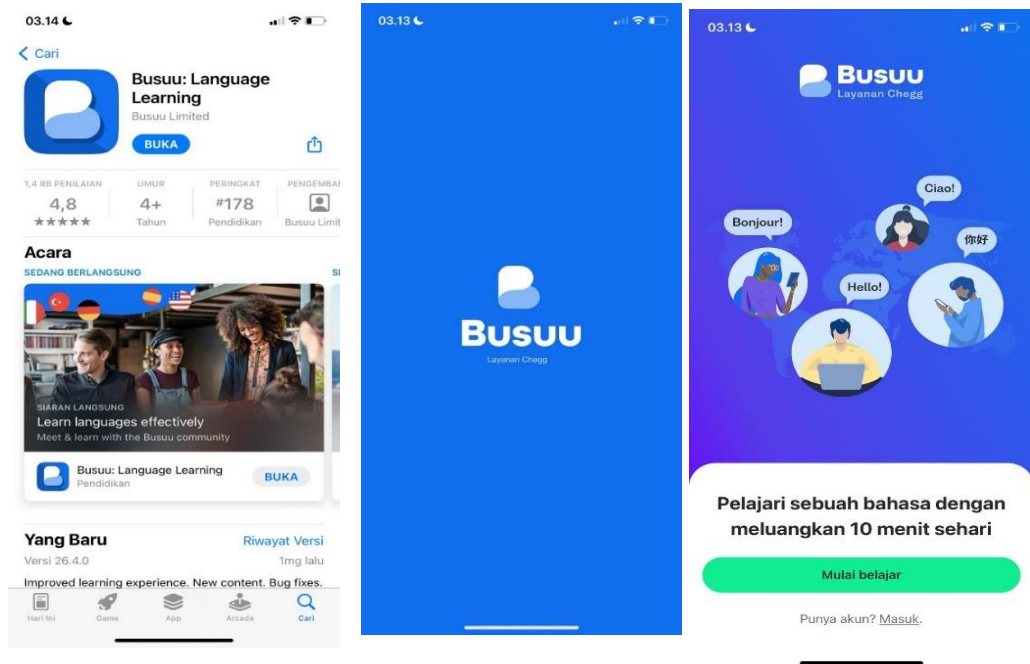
03.14

Cari

Busuu: Language Learning
Busuu Limited

BUKA

1,4 RB PENILAIAN
4,8
★★★★★

UMUR
4+
Tahun

PERINGKAT
#178
Pendidikan

PENGEMBA
Busuu Limit

Acara
SEDANG BERLANGSUNG

SIARAN LANGSUNG
Learn languages effectively
Meet & learn with the Busuu community

Busuu: Language Learning
Pendidikan
BUKA

Yang Baru
Riwayat Versi
Versi 26.4.0
1mg lalu
Improved learning experience. New content. Bug fixes.

Hari Ini
Game
App
Arcade
Cari

03.13

Busuu
Layanan Chegg

03.13

Busuu
Layanan Chegg

Ciao!
Bonjour!
你好
Hello!

Pelajari sebuah bahasa dengan meluangkan 10 menit sehari

Mulai belajar

Punya akun? Masuk.